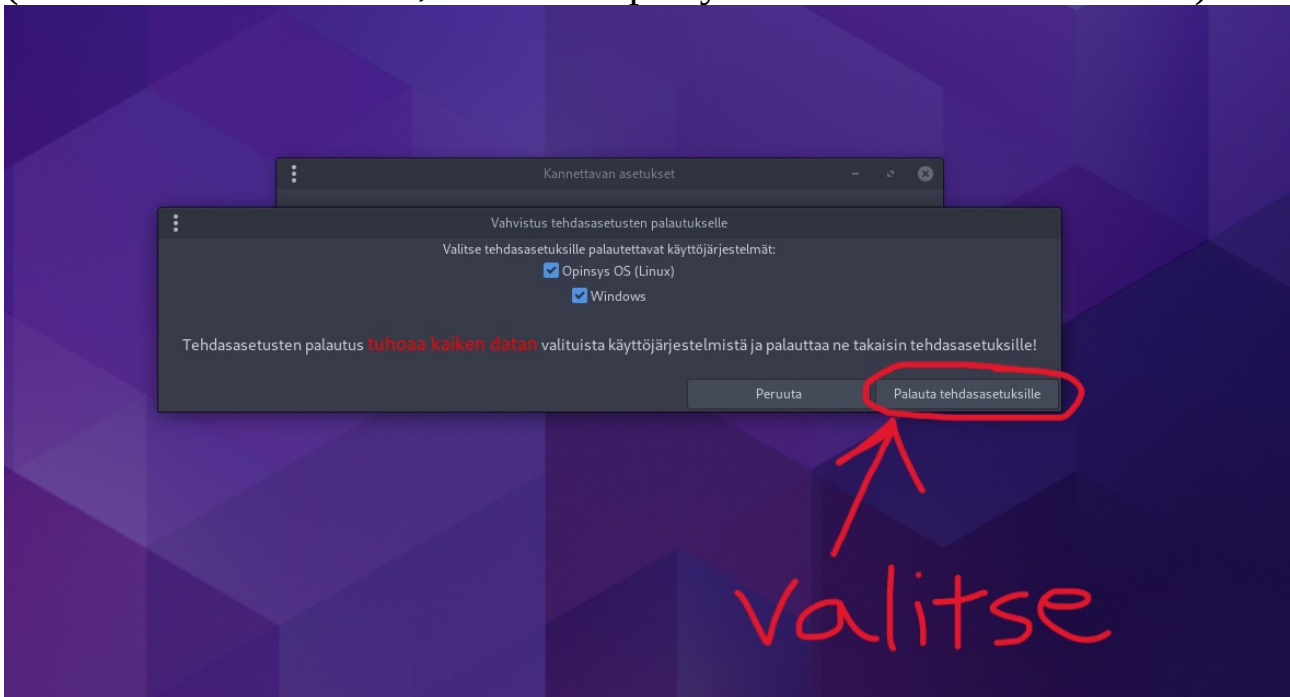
Kannettavan asetukset

Vahvistus tehdasasetusten palautukselle

Valitse tehdasasetuksille palautettavat käyttöjärjestelmät:

Opinsys OS (Linux)

Windows

Tehdasasetusten palautus tuhoaa kaiken datan valituista käyttöjärjestelmistä ja palauttaa ne takaisin tehdasasetuksille!

Peruuta

Palauta tehdasasetuksille

Valitse